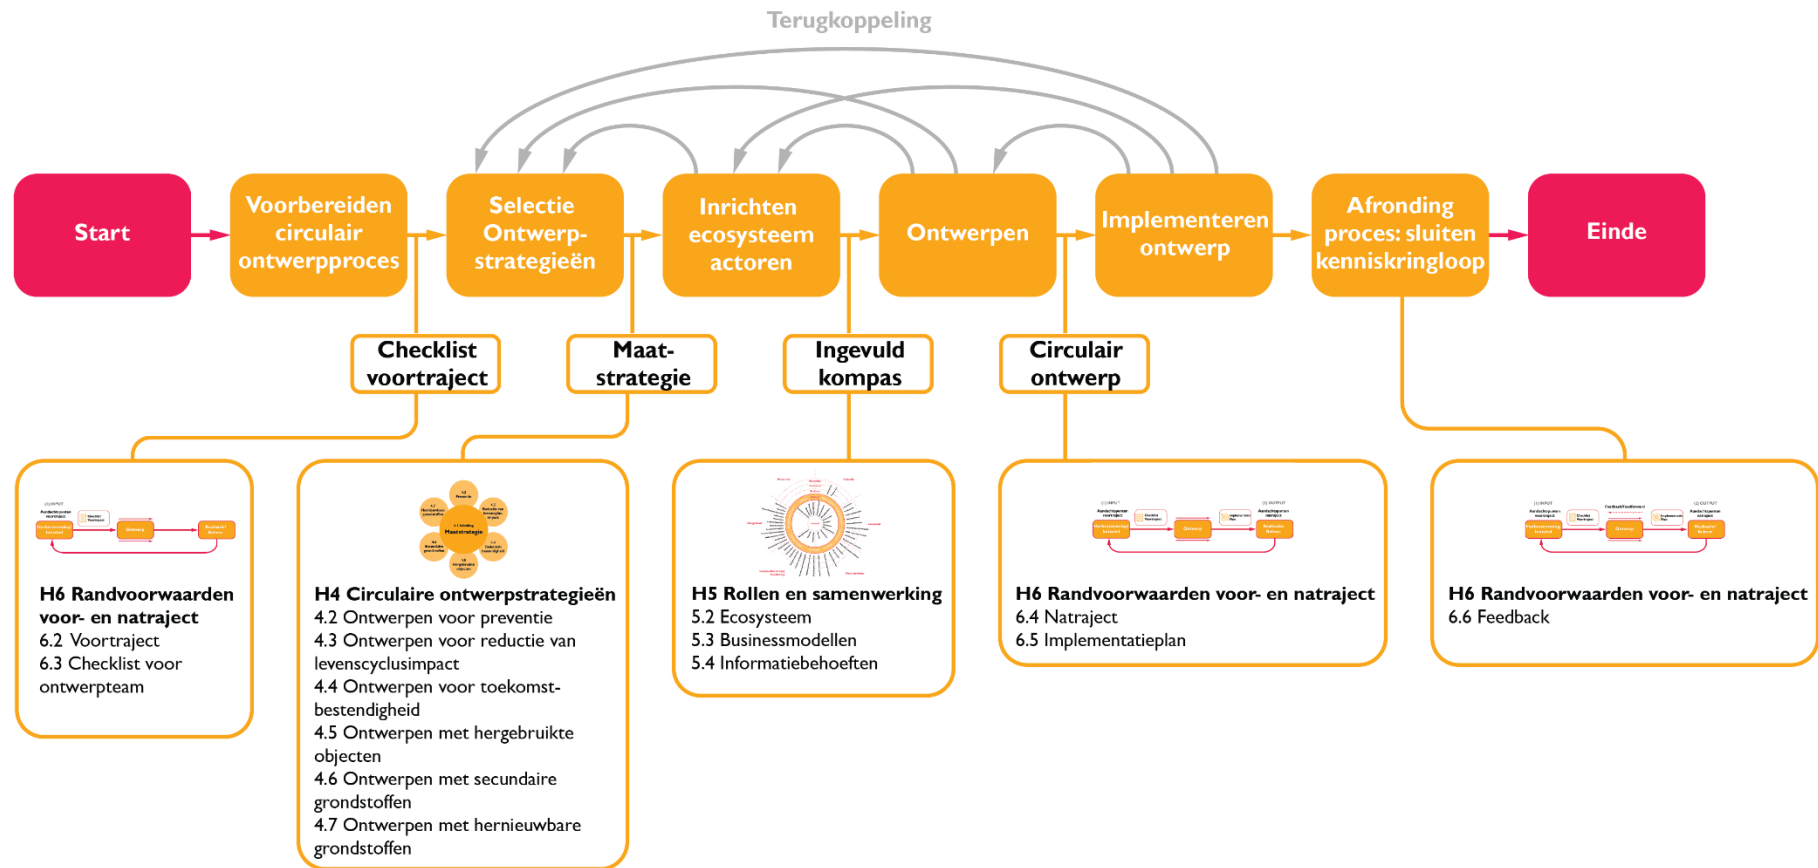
Terugkoppeling

Start

Voorbereiden circulair ontwerpproces

Selectie Ontwerp-strategieën

Inrichten ecosysteem actoren

Ontwerpen

Implementeren ontwerp

Afronding proces: sluiten kenniskringloop

Einde

Checklist voortraject

Maat-strategie

Ingevuld kompas

Circulair ontwerp

H6 Randvoorwaarden voor- en natraject
6.2 Voortraject
6.3 Checklist voor ontwerpteam

4.1 Bepaling Maatstrategie

H4 Circulaire ontwerpstrategieën
4.2 Ontwerpen voor preventie
4.3 Ontwerpen voor reductie van levenscyclusimpact
4.4 Ontwerpen voor toekomstbestendigheid
4.5 Ontwerpen met hergebruikte objecten
4.6 Ontwerpen met secundaire grondstoffen
4.7 Ontwerpen met hernieuwbare grondstoffen

H5 Rollen en samenwerking
5.2 Ecosysteem
5.3 Businessmodellen
5.4 Informatiebehoeften

H6 Randvoorwaarden voor- en natraject
6.4 Natraject
6.5 Implementatieplan

H6 Randvoorwaarden voor- en natraject
6.6 Feedback